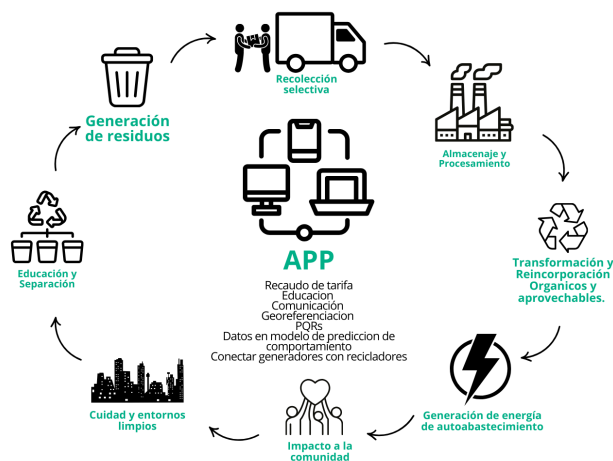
Generación de residuos

Recolección selectiva

Almacenaje y Procesamiento

Transformación y Reincorporación Organicos y aprovechables.

Generación de energía de autoabastecimiento

Impacto a la comunidad

Cuidad y entornos limpios

Educación y Separación

APP

Recaudo de tarifa
Educacion
Comunicación
Georeferenciacion
PQRs
Datos en modelo de prediccion de comportamiento
Conectar generadores con recicladores